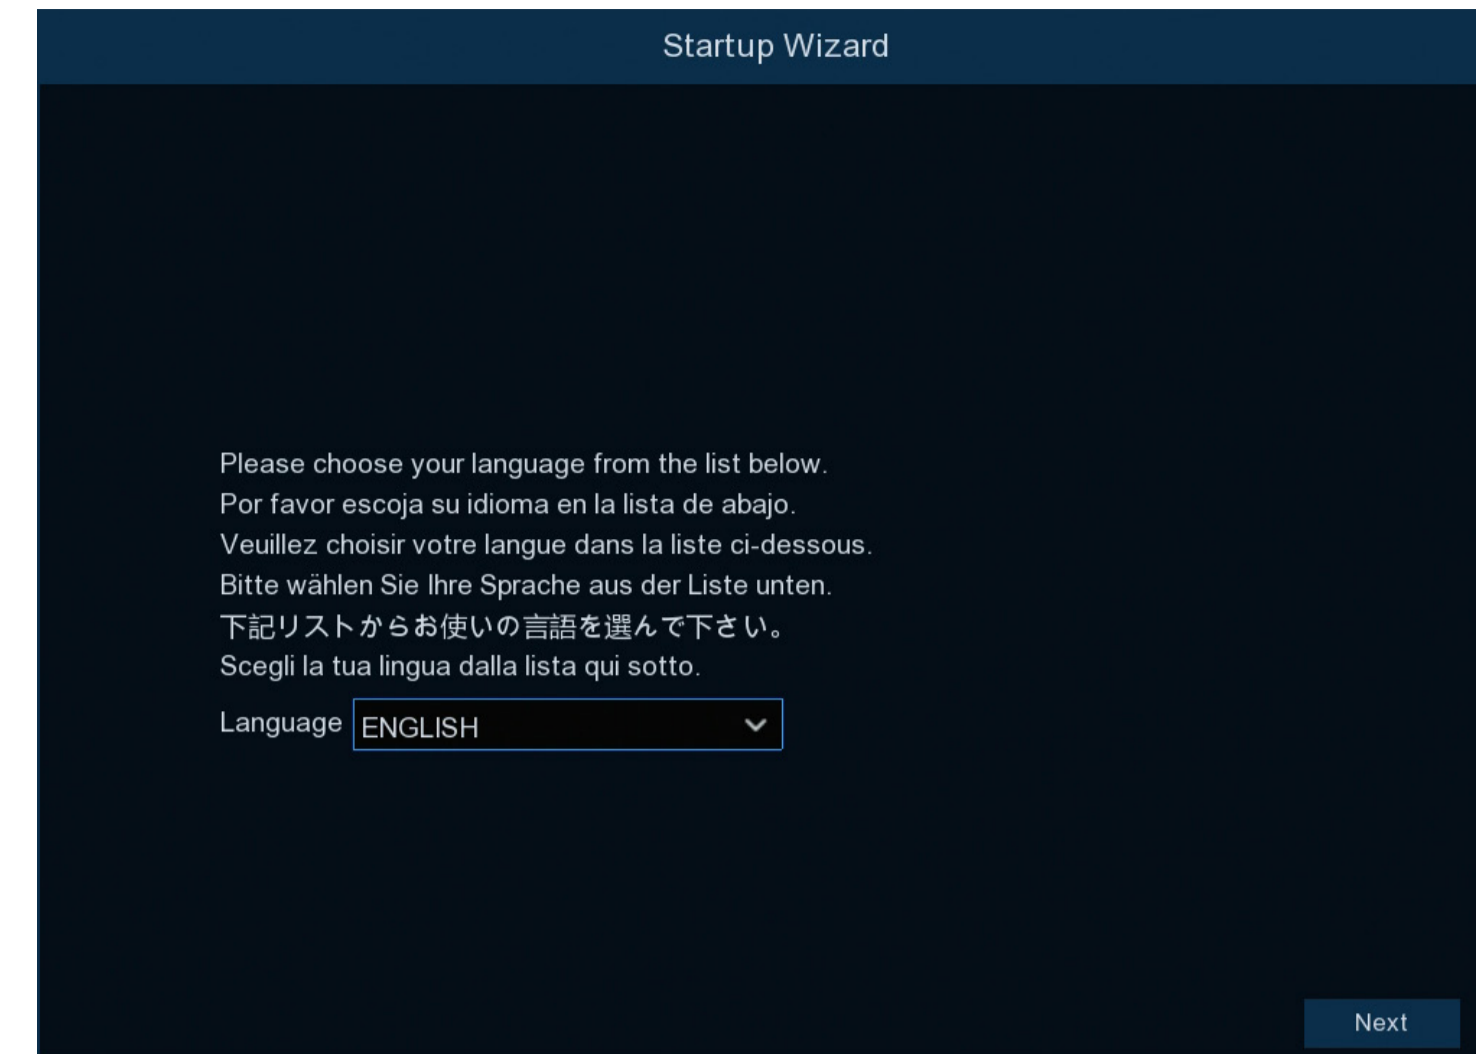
Startup Wizard

Please choose your language from the list below.
Por favor escoja su idioma en la lista de abajo.
Veuillez choisir votre langue dans la liste ci-dessous.
Bitte wählen Sie Ihre Sprache aus der Liste unten.
下記リストからお使いの言語を選んで下さい。
Scegli la tua lingua dalla lista qui sotto.

Language ENGLISH

Next